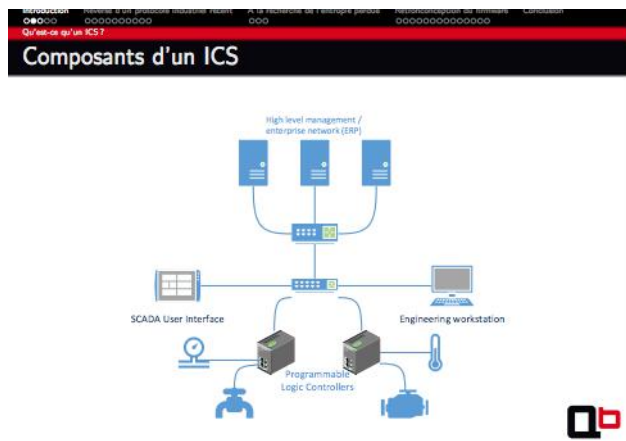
Introduction Reverse d'un protocole industriel récent À la recherche de l'entropie perdue Rétroconception du firmware Conclusion

Qu'est-ce qu'un ICS ?

Composants d'un ICS

High level management / enterprise network (ERP)

SCADA User Interface

Engineering workstation

Programmable Logic Controllers